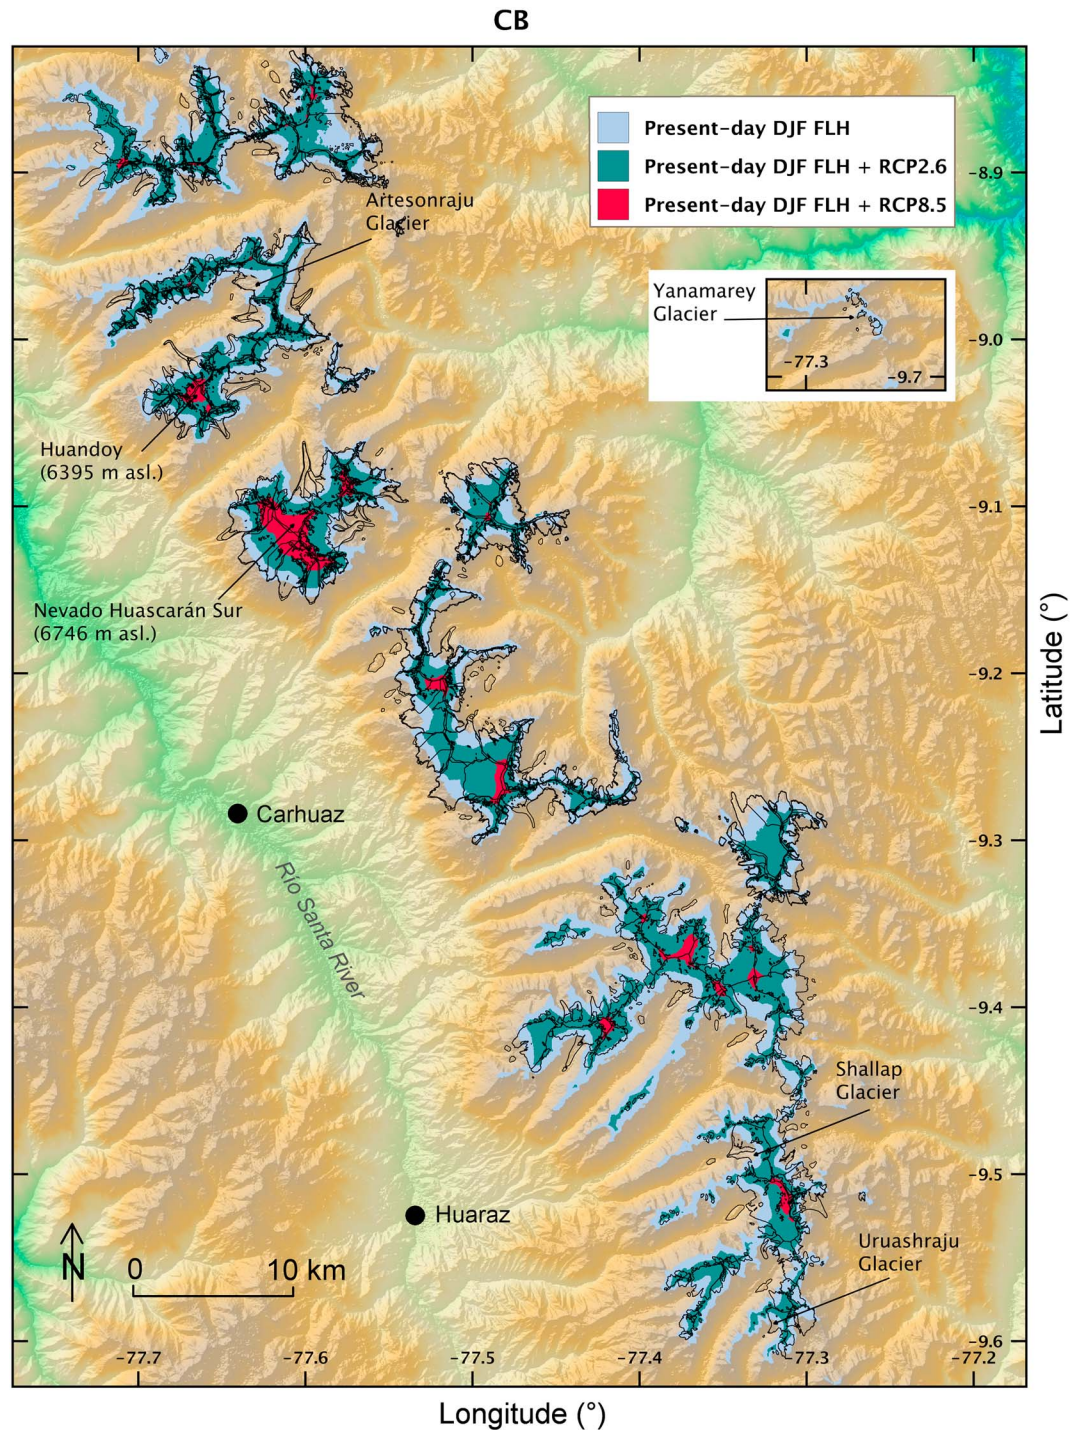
CB

Present-day DJF FLH
Present-day DJF FLH + RCP2.6
Present-day DJF FLH + RCP8.5

Artesonraju Glacier

Yanamarey Glacier
-77.3
-9.7

Huandoy (6395 m asl.)

Nevado Huascarán Sur (6746 m asl.)

Carhuaz

Río Santa River

Shallap Glacier

Huaraz

Uruashraju Glacier

N
0
10 km

-8.9
-9.0
-9.1
-9.2
-9.3
-9.4
-9.5
-9.6

Latitude (°)

-77.7
-77.6
-77.5
-77.4
-77.3
-77.2

Longitude (°)